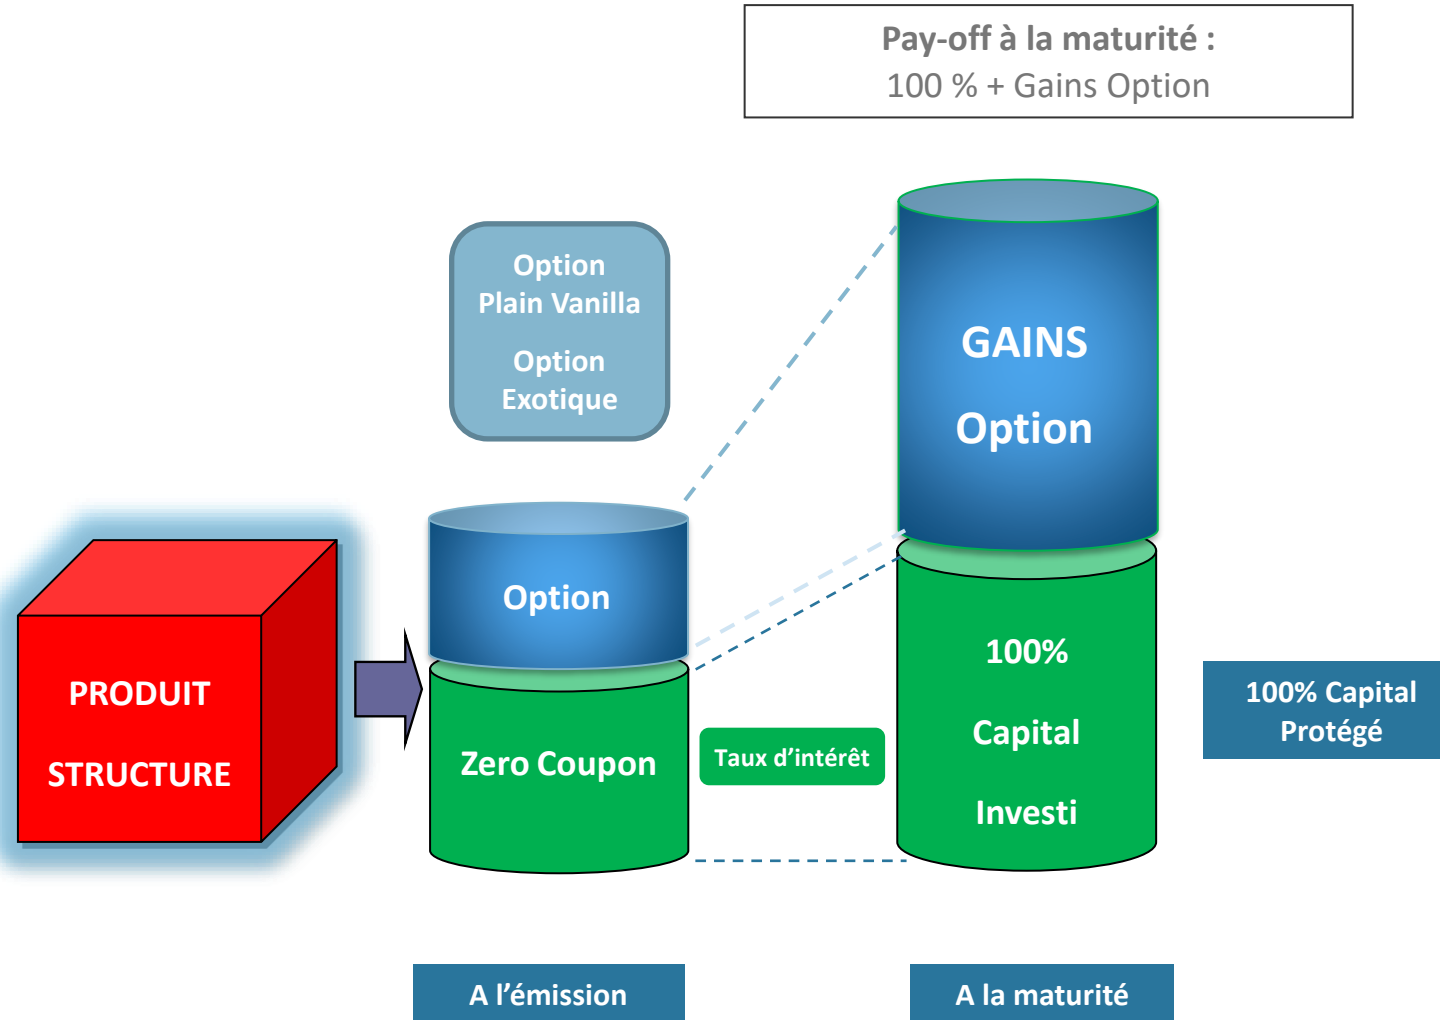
Pay-off à la maturité :
100 % + Gains Option

Option
Plain Vanilla

Option
Exotique

GAINS

Option

PRODUIT

STRUCTURE

Option

Zero Coupon

Taux d'intérêt

100%

Capital

Investi

100% Capital
Protégé

A l'émission

A la maturité